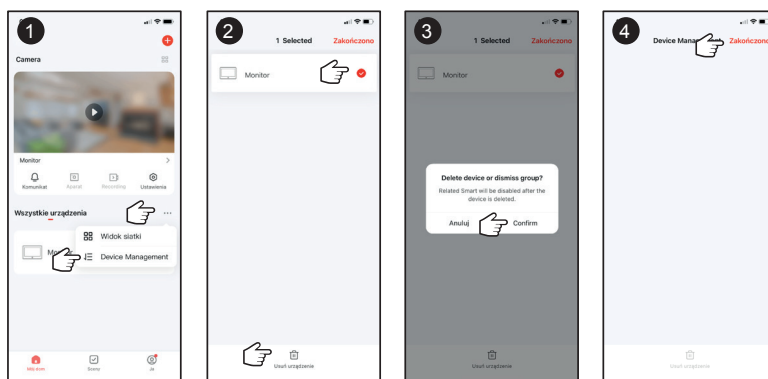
1

Camera

Monitor

Komunikat Aparat Recording Ustawienia

Wszystkie urządzenia

Mo

Widok siatki

Device Management

Mój dom Sceny Ja

2

1 Selected Zakończono

Monitor

Usuń urządzenie

3

1 Selected Zakończono

Monitor

Delete device or dismiss group?

Related Smart will be disabled after the device is deleted.

Anuluj Confirm

Usuń urządzenie

4

Device Mana Zakończono

Usuń urządzenie